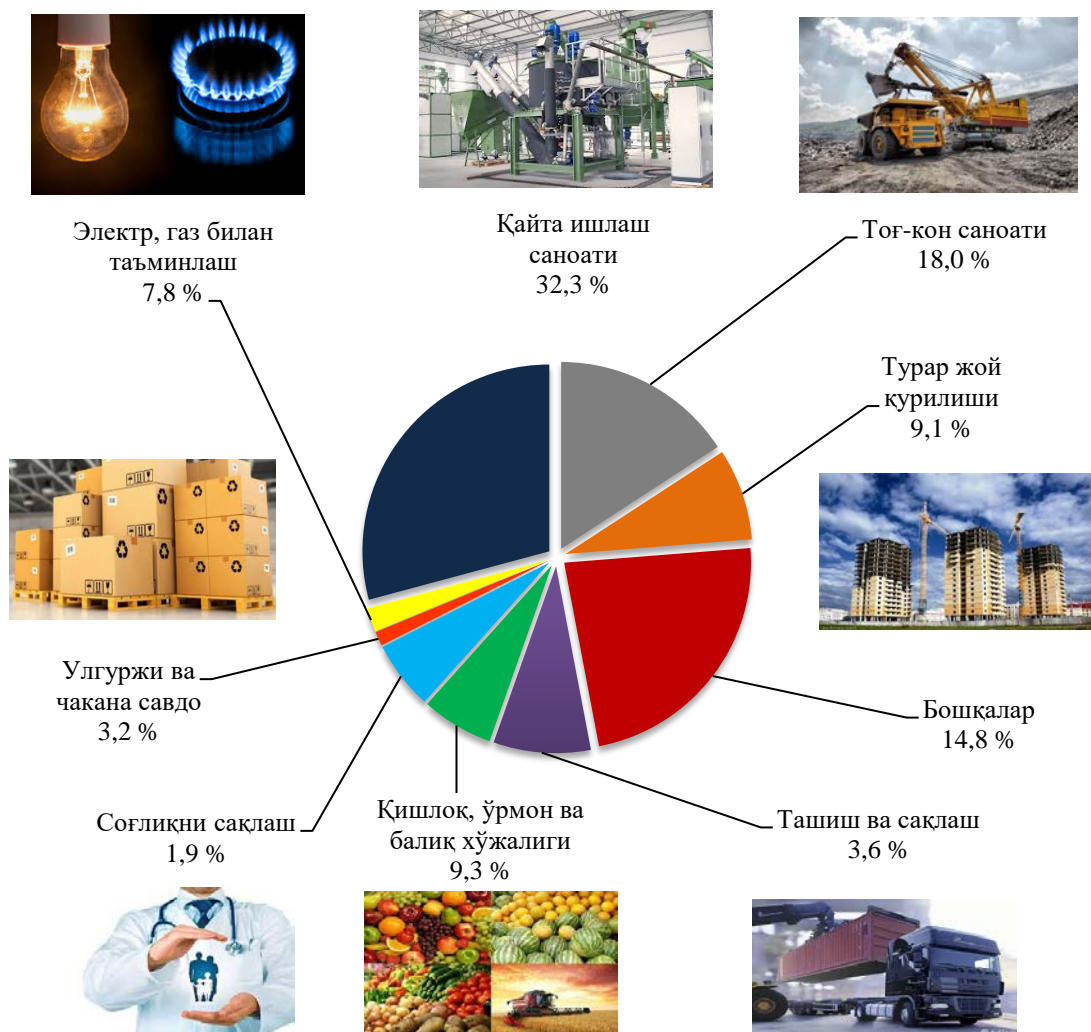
Электр, газ билан таъминлаш
7,8 %

Қайта ишлаш саноати
32,3 %

Тоғ-кон саноати
18,0 %

Турар жой қурилиши
9,1 %

Улгуржи ва чакана савдо
3,2 %

Бошқалар
14,8 %

Соғлиқни сақлаш
1,9 %

Қишлоқ, ўрмон ва балиқ хўжалиги
9,3 %

Ташиш ва сақлаш
3,6 %